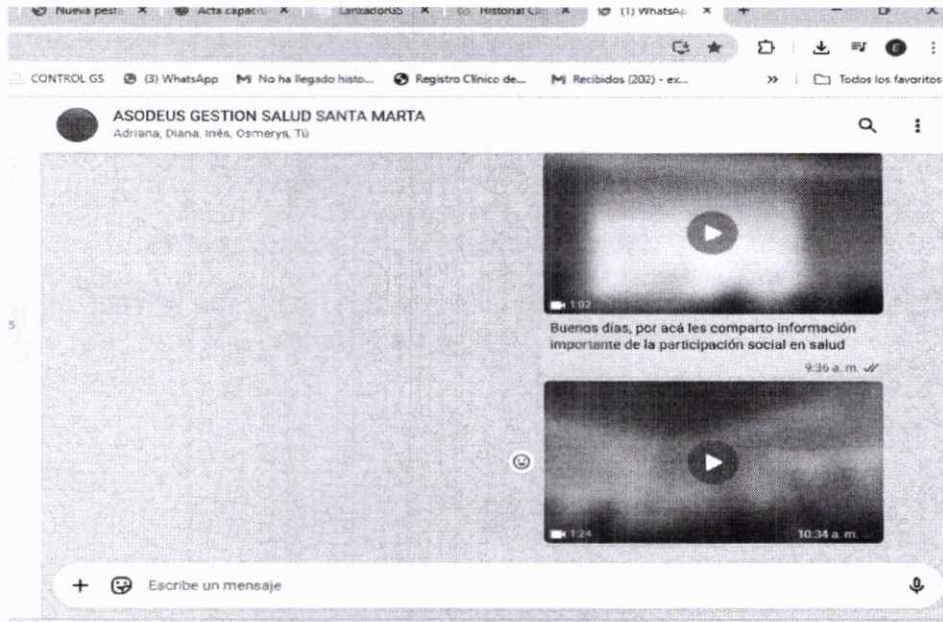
Nueva pest ×   Acta capaci ×   LanzadorGS ×   Historial Cl ×   (1) WhatsAp ×   +

CONTROL GS   (3) WhatsApp   No ha llegado histo...   Registro Clínico de...   Recibidos (202) - ex...   »   Todos los favoritos

ASODEUS GESTION SALUD SANTA MARTA
Adriana, Diana, Inés, Osmerys, Tú

1:02
Buenos días, por acá les comparto información importante de la participación social en salud
9:36 a. m.

1:24   10:34 a. m.

5

Escribe un mensaje